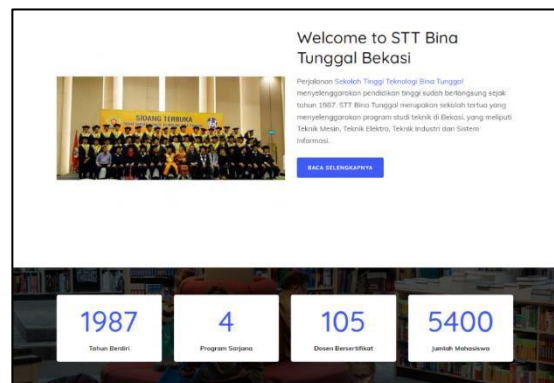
Welcome to STT Bina Tunggal Bekasi

Perjalanan Sekolah Tinggi Teknologi Bina Tunggal menyelenggarakan pendidikan tinggi sudah berlangsung sejak tahun 1987. STT Bina Tunggal merupakan sekolah tertua yang menyelenggarakan program studi teknik di Bekasi, yang meliputi Teknik Mesin, Teknik Elektro, Teknik Industri dan Sistem Informasi.

BACA SELENGKAPNYA

SIDANG TERBUKA

1987
Tahun Berdiri

4
Program Sarjana

105
Dosen Bersertifikat

5400
Jumlah Mahasiswa